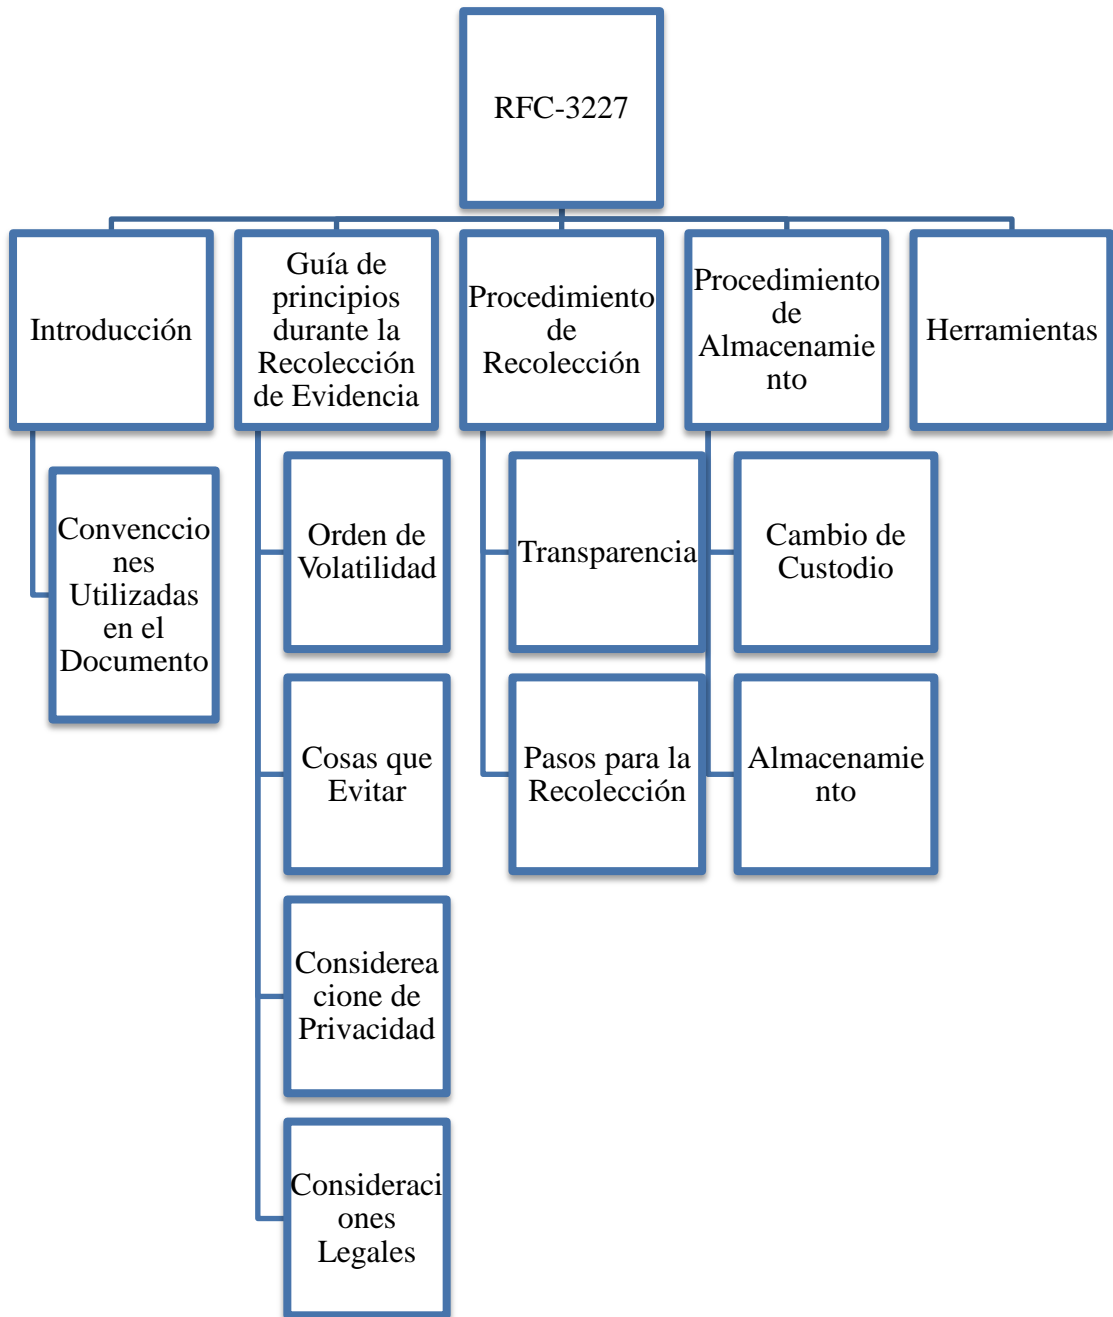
RFC-3227

Introducción

Convenccio nes Utilizadas en el Documento

Guía de principios durante la Recolección de Evidencia

Orden de Volatilidad

Cosas que Evitar

Considerea cione de Privacidad

Consideraci ones Legales

Procedimiento de Recolección

Transparencia

Pasos para la Recolección

Procedimiento de Almacenamie nto

Cambio de Custodio

Almacenamie nto

Herramientas